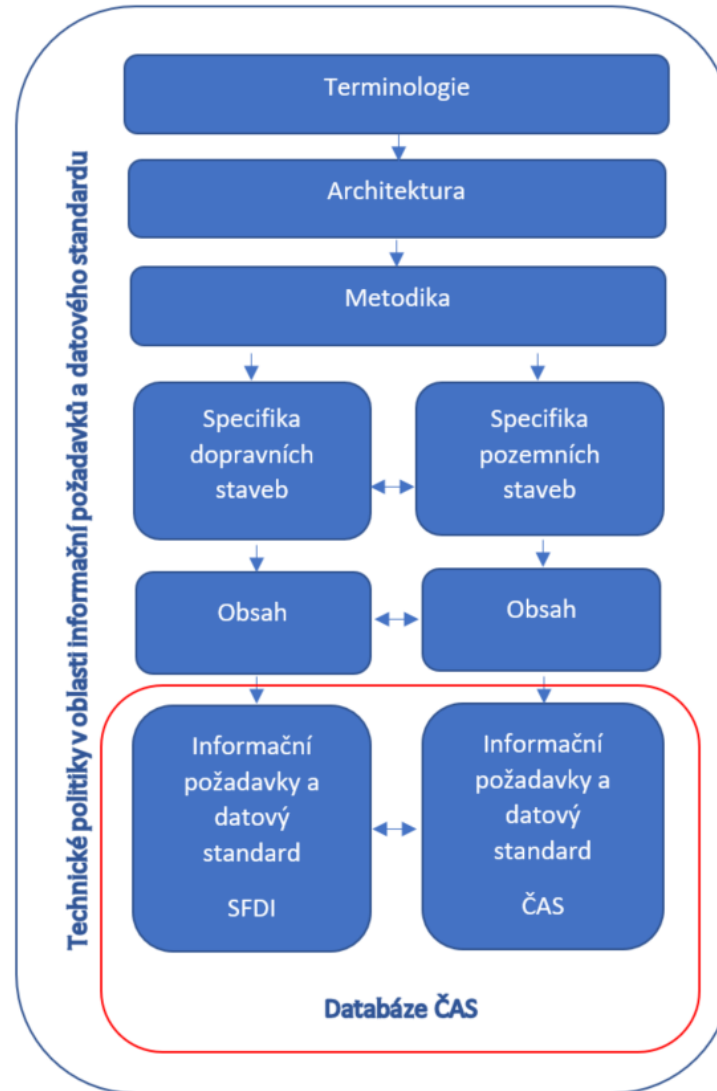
Technické politiky v oblasti informační požadavků a datového standardu

Terminologie

Architektura

Metodika

Specifika dopravních staveb

Specifika pozemních staveb

Obsah

Obsah

Informační požadavky a datový standard

SFDI

Informační požadavky a datový standard

ČAS

Databáze ČAS